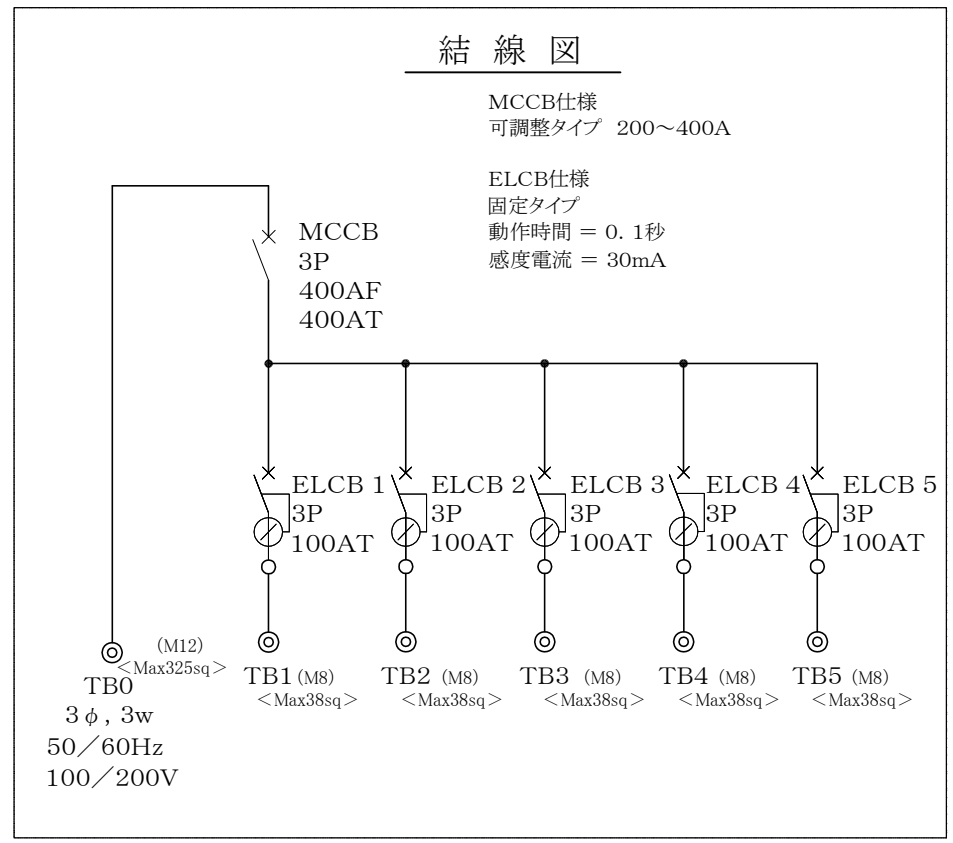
結 線 図

MCCB仕様
可調整タイプ 200〜400A

ELCB仕様
固定タイプ
動作時間 = 0. 1秒
感度電流 = 30mA

MCCB
3P
400AF
400AT

ELCB 1
3P
100AT

ELCB 2
3P
100AT

ELCB 3
3P
100AT

ELCB 4
3P
100AT

ELCB 5
3P
100AT

(M12)
<Max325sq>
TB0
3 $\phi$ , 3w
50/60Hz
100/200V

TB1 (M8)
<Max38sq>

TB2 (M8)
<Max38sq>

TB3 (M8)
<Max38sq>

TB4 (M8)
<Max38sq>

TB5 (M8)
<Max38sq>